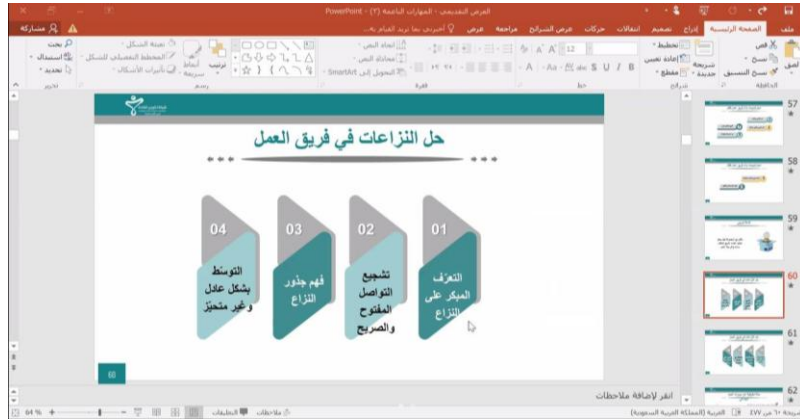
العرض التقديمي - المهارات الناعمة (٢) - PowerPoint

ملف الصفحة الرئيسية إدراج تصميم انتقالات حركات عرض الشرائح مراجعة عرض أخبرني بما تريد القيام به مشاركة

حل النزاعات في فريق العمل

01
التعرف المبكر على النزاع

02
تشجيع التواصل المفتوح والصريح

03
فهم جذور النزاع

04
التوسط بشكل عادل وغير متحيز

60

انقر لإضافة ملاحظات

57
58
59
60
61
62

شريحة ٦٠ من ٧٧ العربية (المملكة العربية السعودية) الملاحظات التعليقات 64 %